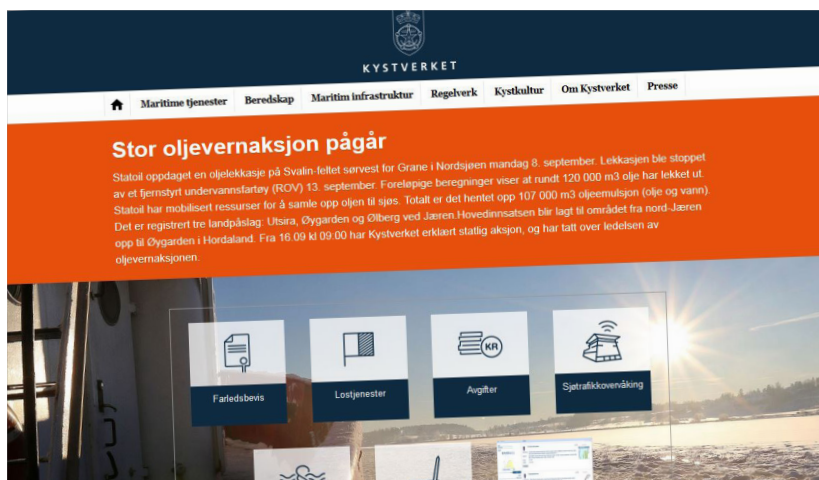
KYSTVERKET

Maritime tjenester Beredskap Maritim infrastruktur Regelverk Kystkultur Om Kystverket Presse

Stor oljevernaksjon pågår

Statoil oppdaget en oljelekkasje på Svalin-feltet sørvest for Grane i Nordsjøen mandag 8. september. Lekkasjen ble stoppet av et fjernstyrt undervannsfartøy (ROV) 13. september. Foreløpige beregninger viser at rundt 120 000 m3 olje har lekket ut. Statoil har mobilisert ressurser for å samle opp oljen til sjøs. Totalt er det hentet opp 107 000 m3 oljeemulsjon (olje og vann). Det er registrert tre landpåslag: Utsira, Øygarden og Ølberg ved Jæren.Hovedinnsatsen blir lagt til området fra nord-Jæren opp til Øygarden i Hordaland. Fra 16.09 kl 09:00 har Kystverket erklært statlig aksjon, og har tatt over ledelsen av oljevernaksjonen.

KR

Farledsbevis

Lostjenester

Avgifter

Sjøtrafikkovervåking